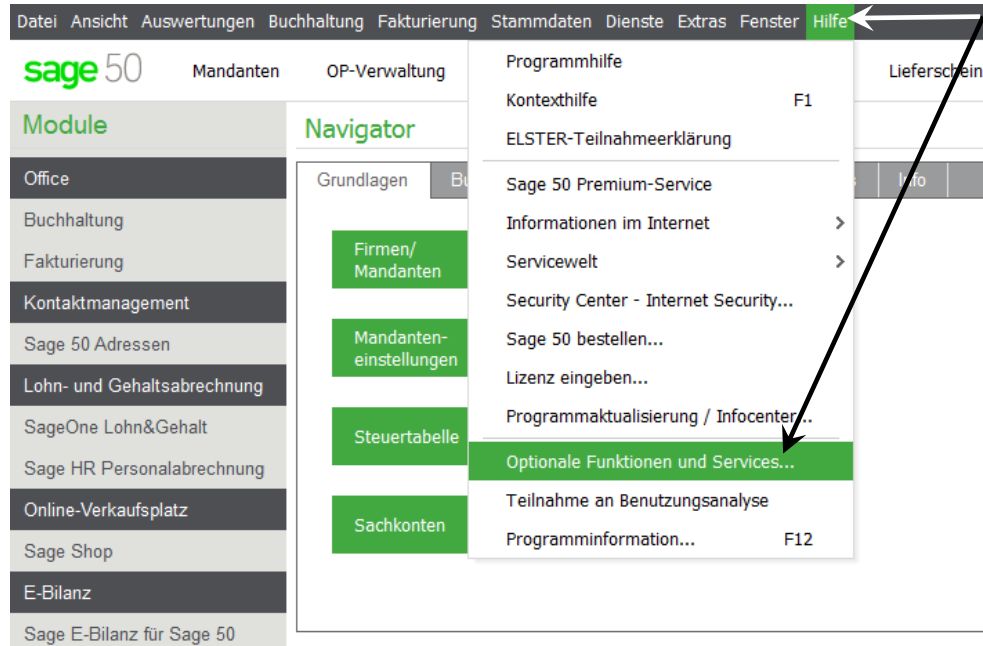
Datei Ansicht Auswertungen Buchhaltung Fakturierung Stammdaten Dienste Extras Fenster Hilfe

sage 50 Mandanten OP-Verwaltung Lieferschein

Module

Office
Buchhaltung
Fakturierung
Kontaktmanagement
Sage 50 Adressen
Lohn- und Gehaltsabrechnung
SageOne Lohn&Gehalt
Sage HR Personalabrechnung
Online-Verkaufsplatz
Sage Shop
E-Bilanz
Sage E-Bilanz für Sage 50

Navigator

Grundlagen Bu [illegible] Info

Firmen/ Mandanten
Mandanten-einstellungen
Steuertabelle
Sachkonten

Programmhilfe
Kontexthilfe F1
ELSTER-Teilnahmeerklärung
Sage 50 Premium-Service
Informationen im Internet
Servicewelt
Security Center - Internet Security...
Sage 50 bestellen...
Lizenz eingeben...
Programmaktualisierung / Infocenter...
Optionale Funktionen und Services...
Teilnahme an Benutzungsanalyse
Programminformation... F12